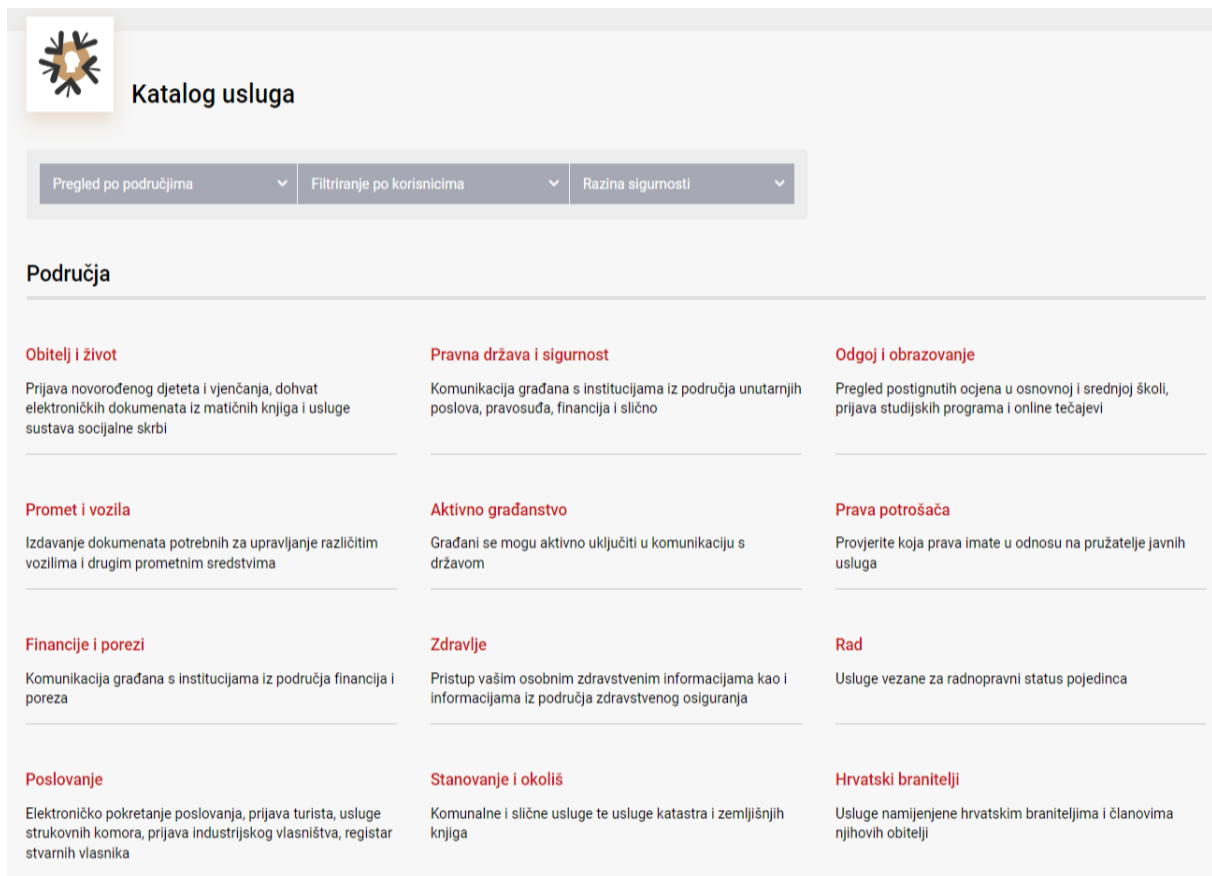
Katalog usluga

Pregled po područjima
Filtriranje po korisnicima
Razina sigurnosti

Područja

Obitelj i život

Prijava novorođenog djeteta i vjenčanja, dohvat elektroničkih dokumenata iz matičnih knjiga i usluge sustava socijalne skrbi

Pravna država i sigurnost

Komunikacija građana s institucijama iz područja unutarnjih poslova, pravosuđa, financija i slično

Odgoj i obrazovanje

Pregled postignutih ocjena u osnovnoj i srednjoj školi, prijava studijskih programa i online tečajevi

Promet i vozila

Izdavanje dokumenata potrebnih za upravljanje različitim vozilima i drugim prometnim sredstvima

Aktivno građanstvo

Građani se mogu aktivno uključiti u komunikaciju s državom

Prava potrošača

Provjerite koja prava imate u odnosu na pružatelje javnih usluga

Financije i porezi

Komunikacija građana s institucijama iz područja financija i poreza

Zdravlje

Pristup vašim osobnim zdravstvenim informacijama kao i informacijama iz područja zdravstvenog osiguranja

Rad

Usluge vezane za radnopravni status pojedinca

Poslovanje

Elektroničko pokretanje poslovanja, prijava turista, usluge strukovnih komora, prijava industrijskog vlasništva, registar stvarnih vlasnika

Stanovanje i okoliš

Komunalne i slične usluge te usluge katastra i zemljišnjih knjiga

Hrvatski branitelji

Usluge namijenjene hrvatskim braniteljima i članovima njihovih obitelji